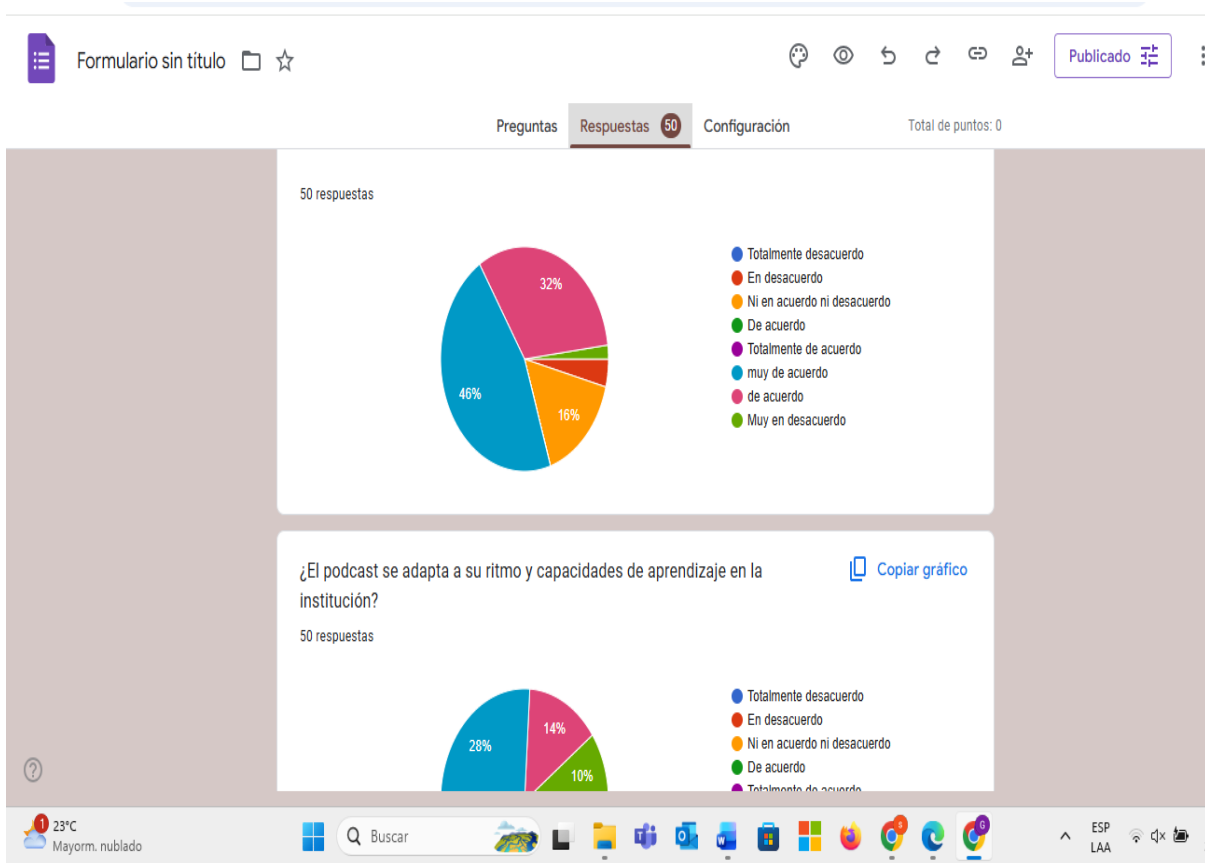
Formulario sin título

Publicado

Preguntas Respuestas 50 Configuración

Total de puntos: 0

50 respuestas

32%
46%
16%

Totalmente desacuerdo
En desacuerdo
Ni en acuerdo ni desacuerdo
De acuerdo
Totalmente de acuerdo
muy de acuerdo
de acuerdo
Muy en desacuerdo

¿El podcast se adapta a su ritmo y capacidades de aprendizaje en la institución?

Copiar gráfico

50 respuestas

28%
14%
10%

Totalmente desacuerdo
En desacuerdo
Ni en acuerdo ni desacuerdo
De acuerdo
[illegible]

1 23°C
Mayorm. nublado

Buscar

ESP
LAA